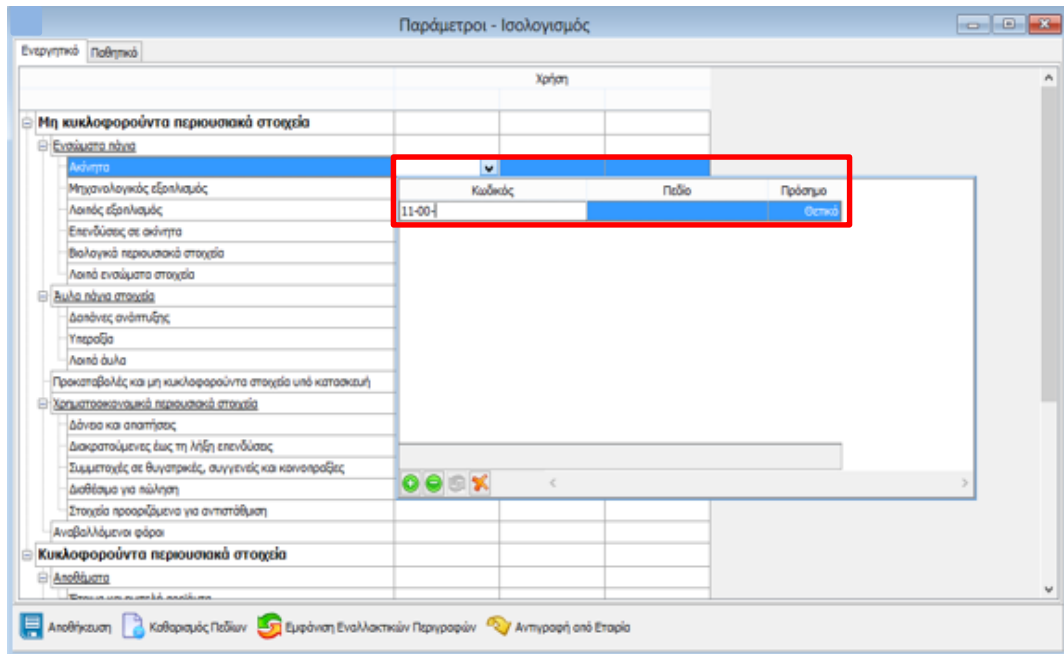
Παράμετροι - Ισολογισμός

Ενεργητικό | Παθητικό

Χρήση

Μη κυκλοφορούντα περιουσιακά στοιχεία
Ενσώματα πάγια
Ακίνητα
Μηχανολογικός εξοπλισμός
Λοιπός εξοπλισμός
Επενδύσεις σε ακίνητα
Βιολογικά περιουσιακά στοιχεία
Λοιπά ενσώματα στοιχεία
Άυλα πάγια στοιχεία
Δαπάνες ανάπτυξης
Υπεραξία
Λοιπά άυλα
Προκαταβολές και μη κυκλοφορούντα στοιχεία υπό κατασκευή
Χρηματοοικονομικά περιουσιακά στοιχεία
Δάνεια και απαιτήσεις
Διακρατούμενες έως τη λήξη επενδύσεις
Συμμετοχές σε θυγατρικές, συγγενείς και κοινοπραξίες
Διαθέσιμα για πώληση
Στοιχεία προοριζόμενα για αντιστάθμιση
Αναβαλλόμενοι φόροι
Κυκλοφορούντα περιουσιακά στοιχεία
Αποθέματα
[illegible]

| Κωδικός | Πεδίο | Πρόσημο |
|---|---|---|
| 11-00- | | Θετικό |

Αποθήκευση | Καθαρισμός Πεδίων | Εμφάνιση Εναλλακτικών Περιγραφών | Αντιγραφή από Εταιρία